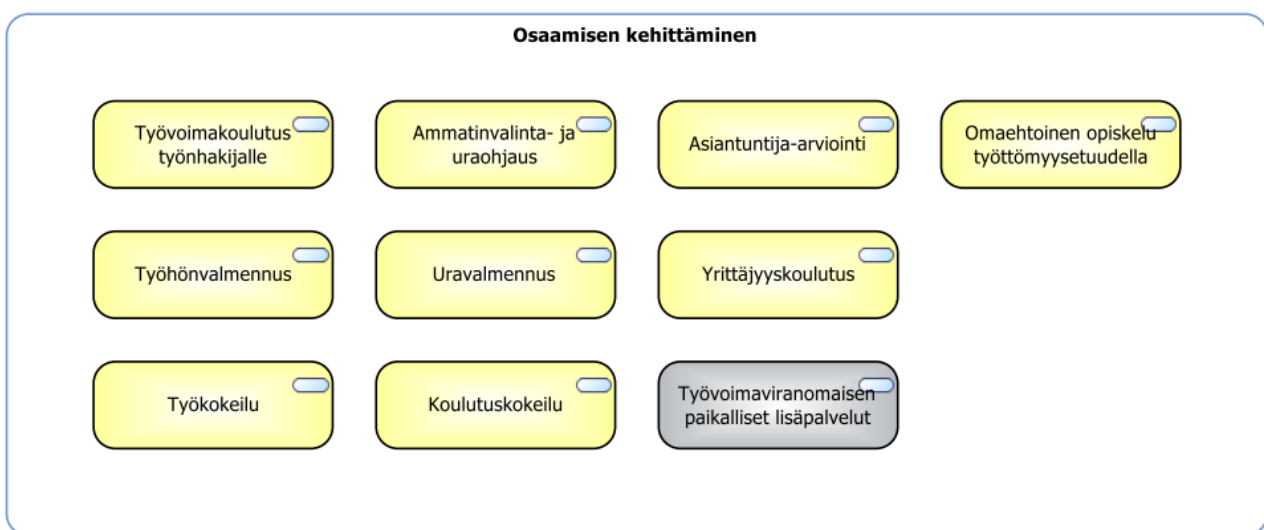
Osaamisen kehittäminen

Työvoimakoulutus työnhakijalle

Ammatinvalinta- ja uraohjaus

Asiantuntija-arviointi

Omaehtoinen opiskelu työttömyysetuudella

Työhönvalmennus

Uravalmennus

Yrittäjyyskoulutus

Työkokeilu

Koulutuskokeilu

Työvoimaviranomaisen paikalliset lisäpalvelut